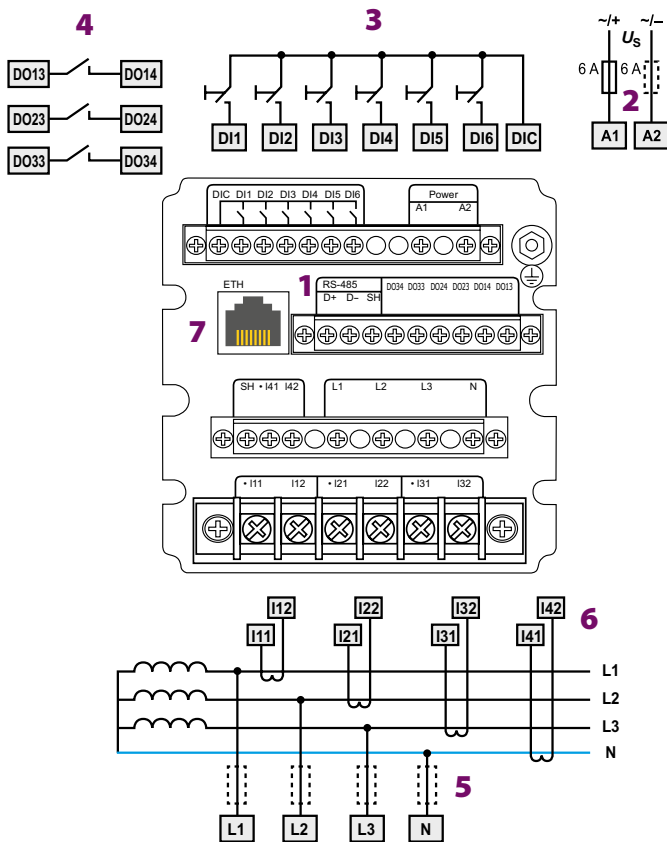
4

DO13 DO14

DO23 DO24

DO33 DO34

3

DI1 DI2 DI3 DI4 DI5 DI6 DIC

~/+ ~/–

$U_S$

6 A 6 A

2

A1 A2

DIC DI1 DI2 DI3 DI4 DI5 DI6

Power

A1 A2

ETH

1

RS-485

D+ D– SH

DO34 DO33 DO24 DO23 DO14 DO13

7

SH • I41 I42

L1 L2 L3 N

• I11 I12 • I21 I22 • I31 I32

I12 I22 I32 I42

I11 I21 I31 I41

6

L1

L2

L3

N

5

L1 L2 L3 N